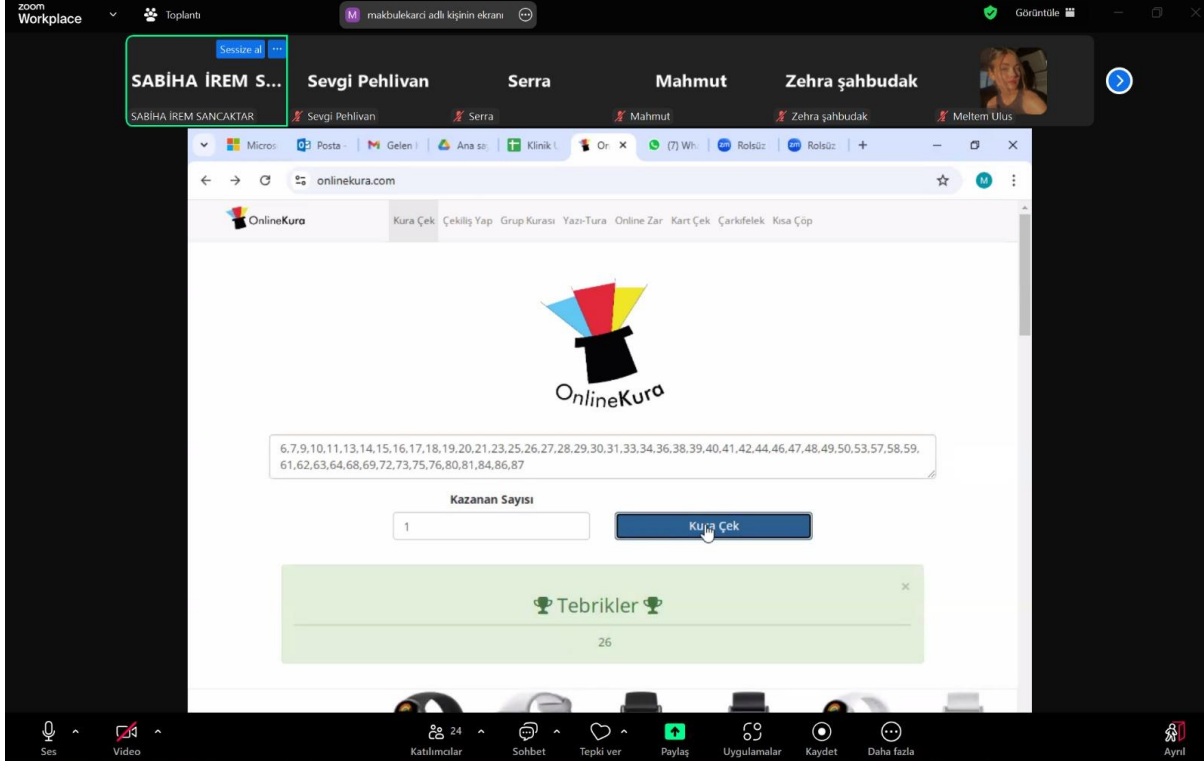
zoom Workplace Toplantı M makbulekarci adlı kişinin ekranı Görüntüle

Sessize al ···
SABİHA İREM S... Sevgi Pehlivan Serra Mahmut Zehra şahbudak
SABİHA İREM SANCAKTAR Sevgi Pehlivan Serra Mahmut Zehra şahbudak Meltem Ulus

Micros Posta Gelen Ana sa Klinik On (7) Wh Rolsüz Rolsüz +

onlinekura.com

OnlineKura Kura Çek Çekiliş Yap Grup Kurası Yazı-Tura Online Zar Kart Çek Çarkıfelek Kısa Çöp

OnlineKura

6,7,9,10,11,13,14,15,16,17,18,19,20,21,23,25,26,27,28,29,30,31,33,34,36,38,39,40,41,42,44,46,47,48,49,50,53,57,58,59,61,62,63,64,68,69,72,73,75,76,80,81,84,86,87

Kazanan Sayısı
1
Kura Çek

Tebrikler
26

Ses Video 24 Katılımcılar Sohbet Tepki ver Paylaş Uygulamalar Kaydet Daha fazla Ayrıl